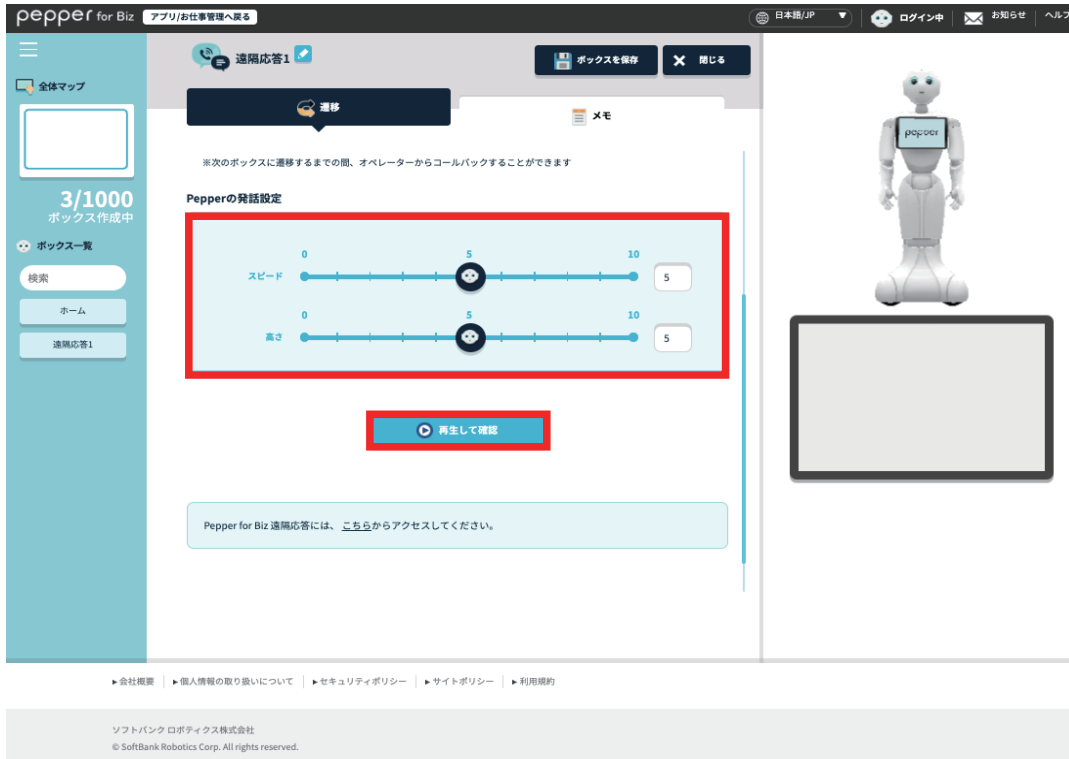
pepper for Biz アプリ/お仕事管理へ戻る

日本語/JP ログイン中 お知らせ ヘルプ

全体マップ

3/1000
ボックス作成中

ボックス一覧

検索

ホーム

遠隔応答1

遠隔応答1

ボックスを保存 閉じる

遷移 メモ

※次のボックスに遷移するまでの間、オペレーターからコールバックすることができます

Pepperの発話設定

0 5 10
スピード 5

0 5 10
高さ 5

再生して確認

Pepper for Biz 遠隔応答には、こちらからアクセスしてください。

pepper

▸会社概要 ▸個人情報の取り扱いについて ▸セキュリティポリシー ▸サイトポリシー ▸利用規約

ソフトバンク ロボティクス株式会社
© SoftBank Robotics Corp. All rights reserved.